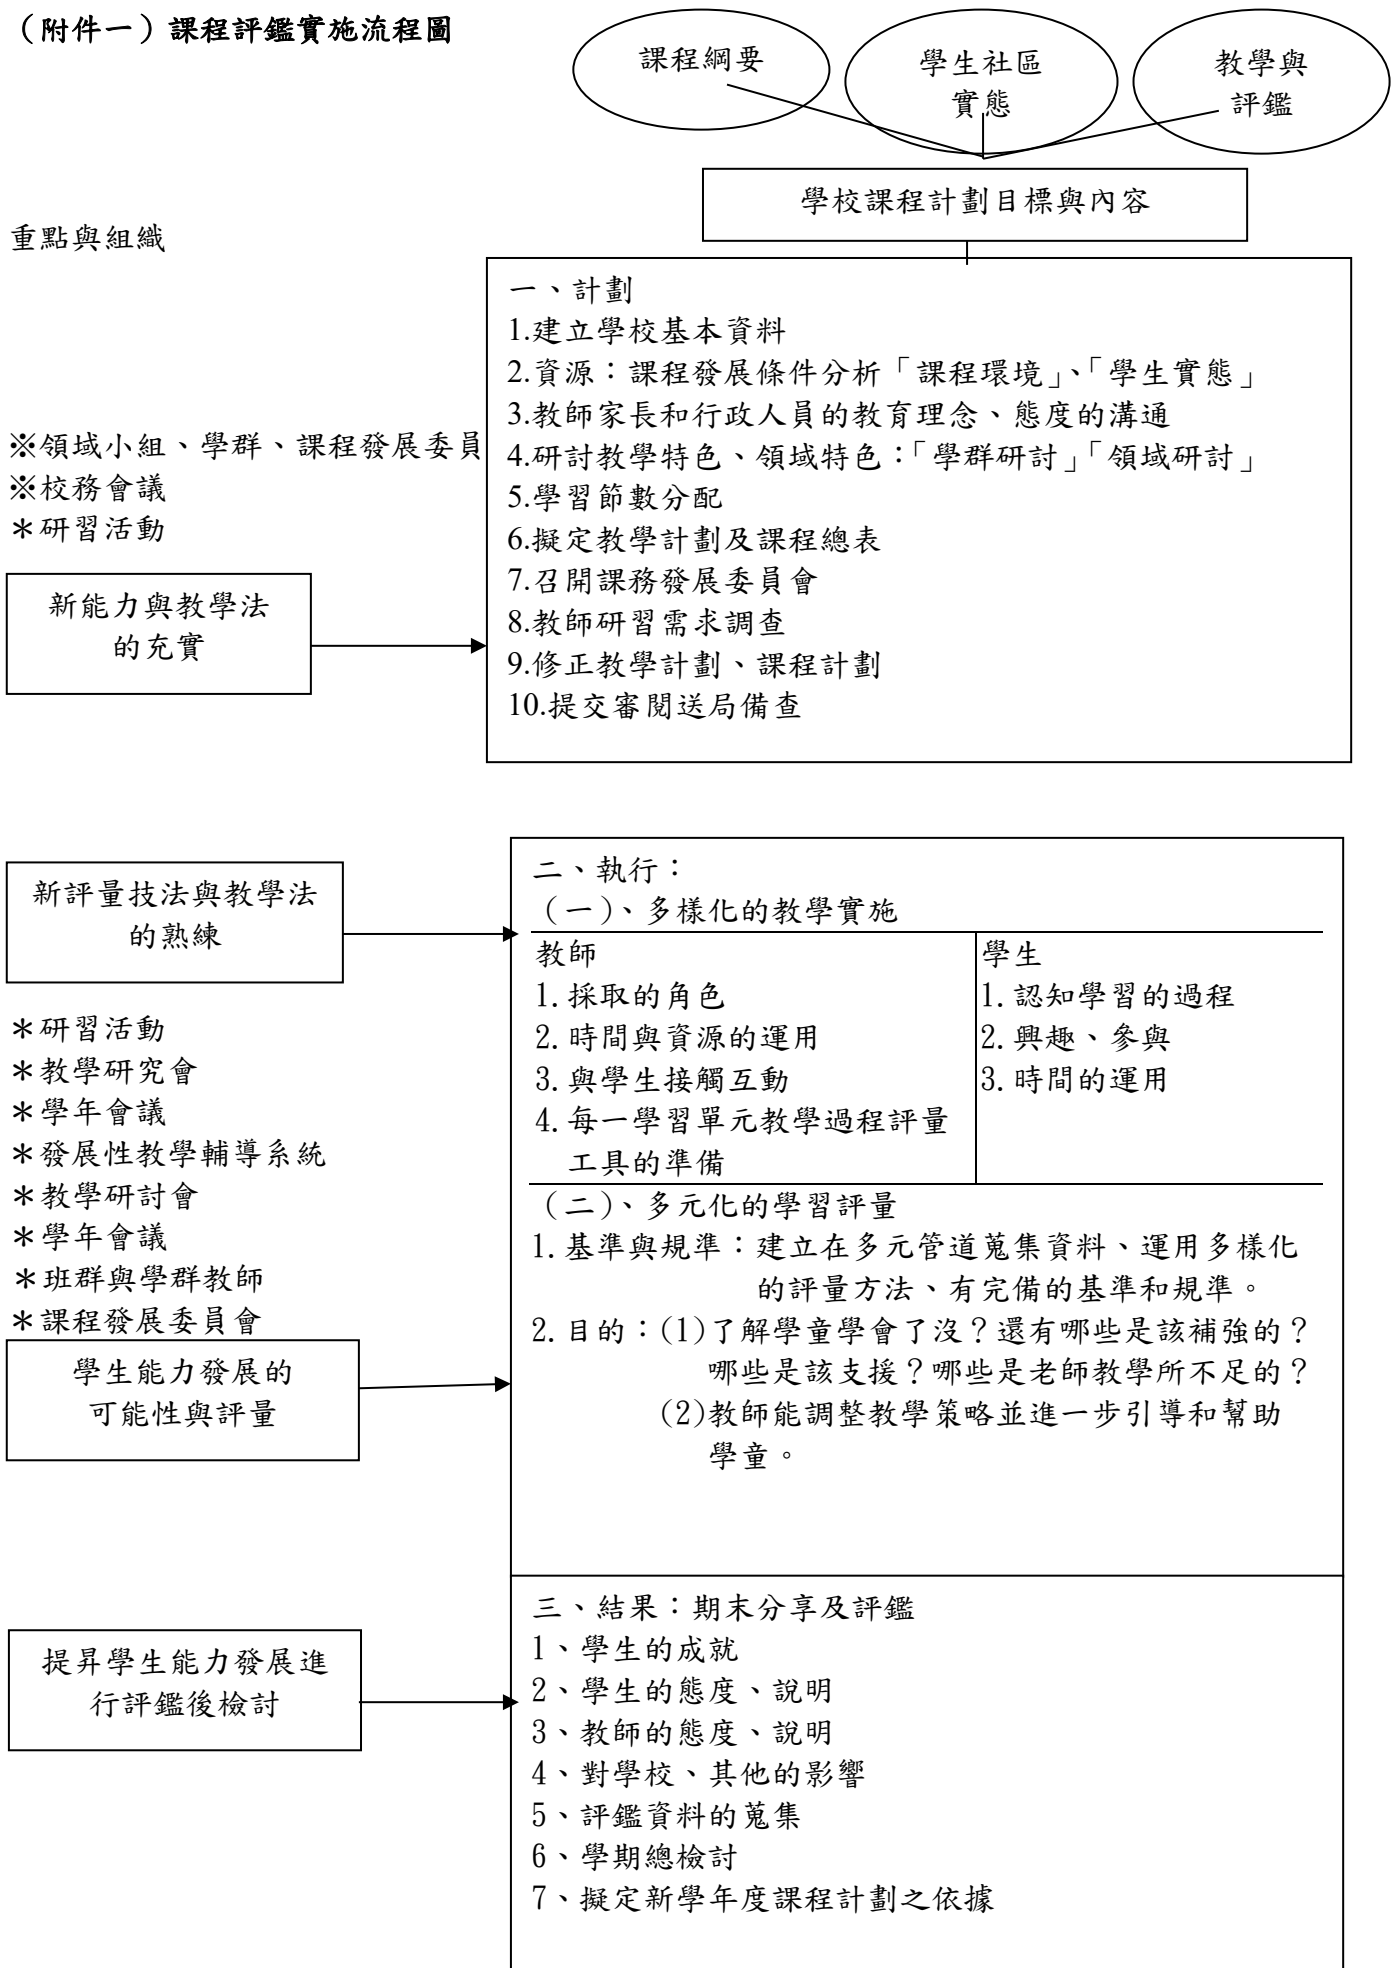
（附件一）課程評鑑實施流程圖

課程綱要

學生社區實態

教學與評鑑

學校課程計劃目標與內容

重點與組織

一、計劃
1.建立學校基本資料
2.資源：課程發展條件分析「課程環境」、「學生實態」
3.教師家長和行政人員的教育理念、態度的溝通
4.研討教學特色、領域特色：「學群研討」「領域研討」
5.學習節數分配
6.擬定教學計劃及課程總表
7.召開課務發展委員會
8.教師研習需求調查
9.修正教學計劃、課程計劃
10.提交審閱送局備查

※領域小組、學群、課程發展委員
※校務會議
＊研習活動

新能力與教學法的充實

新評量技法與教學法的熟練

二、執行：
（一）、多樣化的教學實施

| 教師 | 學生 |
|---|---|
| 1. 採取的角色 | 1. 認知學習的過程 |
| 2. 時間與資源的運用 | 2. 興趣、參與 |
| 3. 與學生接觸互動 | 3. 時間的運用 |
| 4. 每一學習單元教學過程評量工具的準備 | |

（二）、多元化的學習評量
1. 基準與規準：建立在多元管道蒐集資料、運用多樣化的評量方法、有完備的基準和規準。
2. 目的：(1)了解學童學會了沒？還有哪些是該補強的？哪些是該支援？哪些是老師教學所不足的？
(2)教師能調整教學策略並進一步引導和幫助學童。

＊研習活動
＊教學研究會
＊學年會議
＊發展性教學輔導系統
＊教學研討會
＊學年會議
＊班群與學群教師
＊課程發展委員會

學生能力發展的可能性與評量

三、結果：期末分享及評鑑
1、學生的成就
2、學生的態度、說明
3、教師的態度、說明
4、對學校、其他的影響
5、評鑑資料的蒐集
6、學期總檢討
7、擬定新學年度課程計劃之依據

提昇學生能力發展進行評鑑後檢討